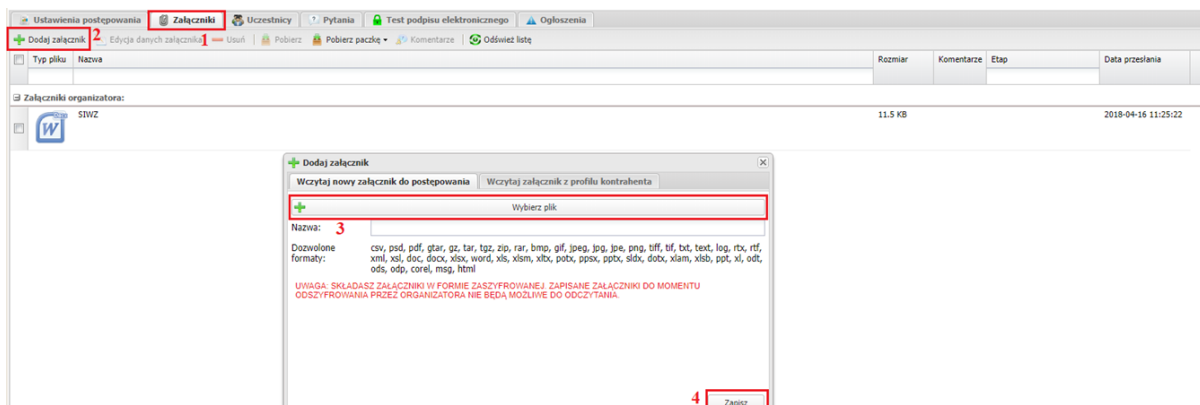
Ustawienia postępowania | Załączniki | Uczestnicy | Pytania | Test podpisu elektronicznego | Ogłoszenia

Dodaj załącznik 2 | Edycja danych załącznika 1 | Usuń | Pobierz | Pobierz paczkę | Komentarze | Odśwież listę

| Typ pliku | Nazwa | Rozmiar | Komentarze | Etap | Data przesłania |
|---|---|---|---|---|---|
| | | | | | |

Załączniki organizatora:

| W | SIWZ | 11.5 KB | | | 2018-04-16 11:25:22 |
|---|---|---|---|---|---|

Dodaj załącznik

Wczytaj nowy załącznik do postępowania | Wczytaj załącznik z profilu kontrahenta

Wybierz plik

Nazwa: 3

Dozwolone formaty: csv, psd, pdf, gtar, gz, tar, tgz, zip, rar, bmp, gif, jpeg, jpg, jpe, png, tiff, tif, txt, text, log, rtx, rtf, xml, xsl, doc, docx, xlsx, word, xls, xlsm, xltx, potx, ppsx, pptx, sldx, dotx, xlam, xlsb, ppt, xl, odt, ods, odp, corel, msg, html

UWAGA: SKŁADASZ ZAŁĄCZNIKI W FORMIE ZASZYFROWANEJ. ZAPISANE ZAŁĄCZNIKI DO MOMENTU ODSZYFROWANIA PRZEZ ORGANIZATORA NIE BĘDĄ MOŻLIWE DO ODCZYTANIA.

4 Zapisz